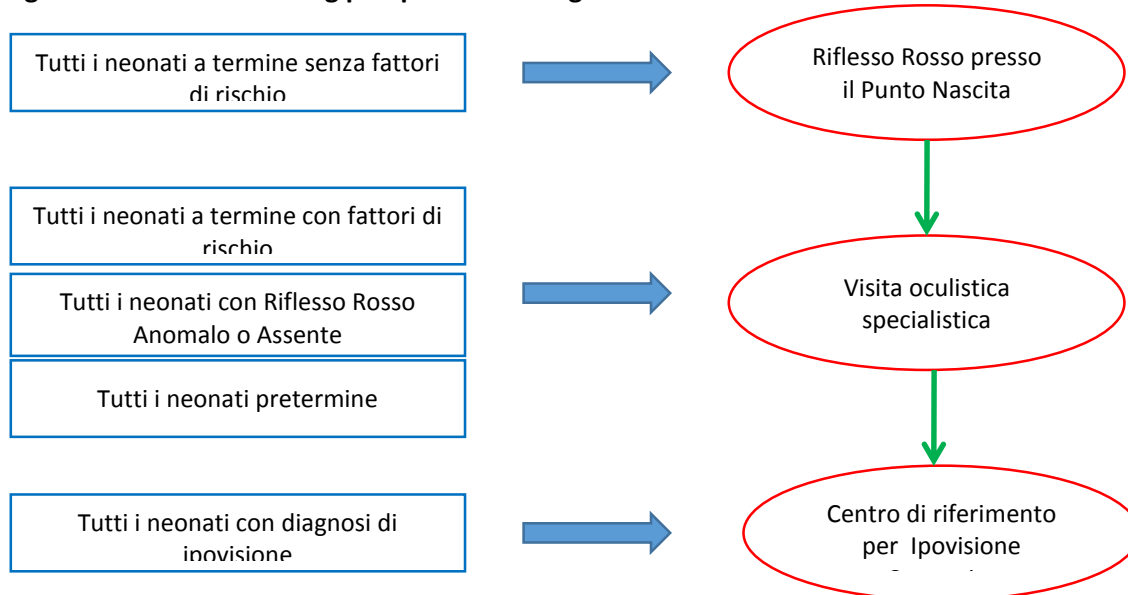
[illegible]

Tutti i neonati a termine senza fattori di rischio

Riflesso Rosso presso il Punto Nascita

Tutti i neonati a termine con fattori di rischio

Tutti i neonati con Riflesso Rosso Anomalo o Assente

Tutti i neonati pretermine

Visita oculistica specialistica

Tutti i neonati con diagnosi di ipovisione

Centro di riferimento per Ipovisione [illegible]